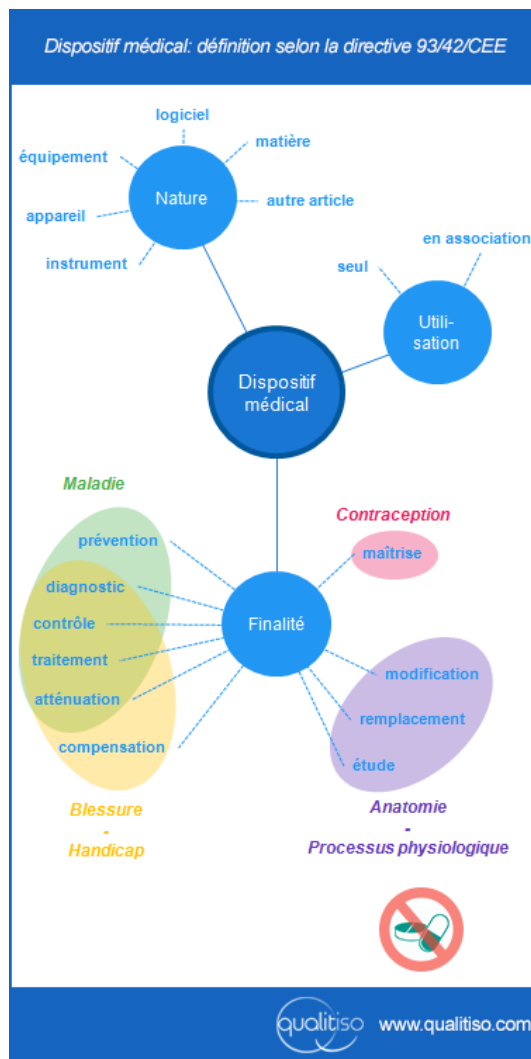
Dispositif médical: définition selon la directive 93/42/CEE

logiciel
équipement
matière
Nature
appareil
autre article
instrument

seul
en association
Utili-sation

Dispositif médical

Maladie
Contraception
prévention
maîtrise
diagnostic
contrôle
Finalité
traitement
atténuation
modification
remplacement
compensation
étude

Blessure - Handicap
Anatomie - Processus physiologique

qualitiso www.qualitiso.com